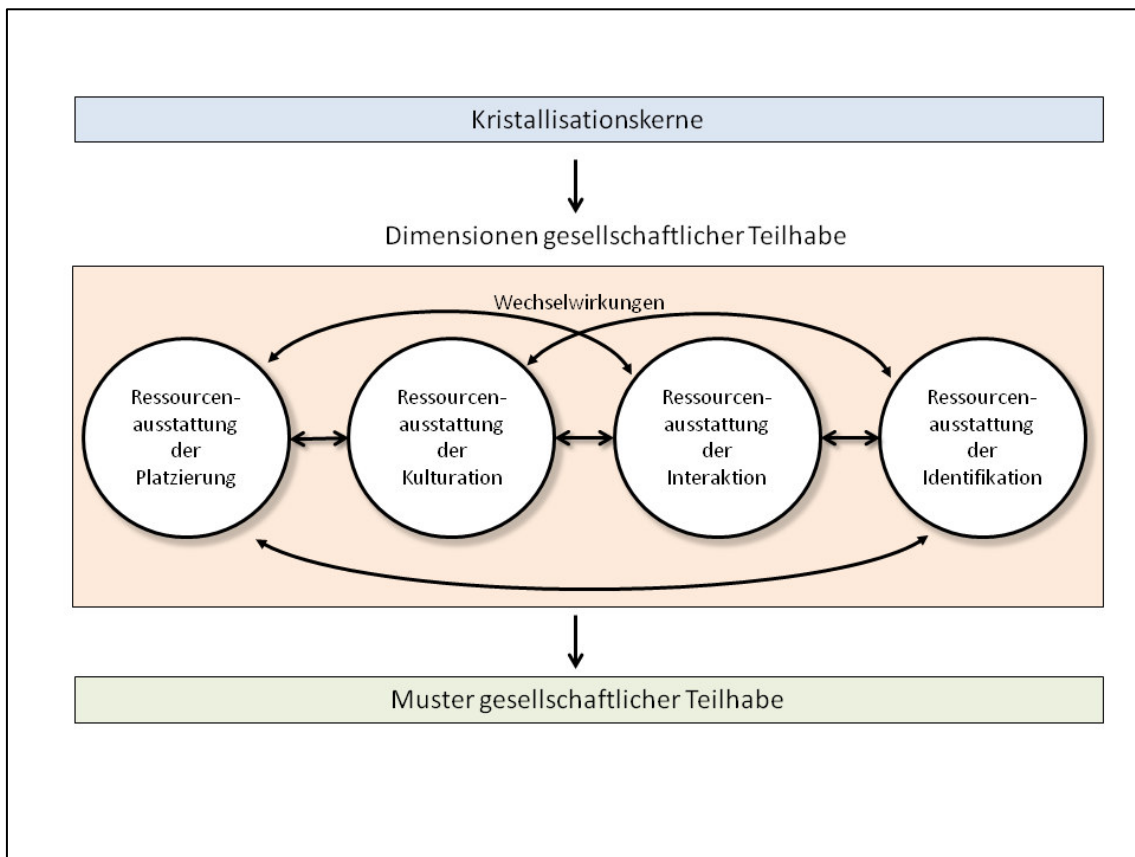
Kristallisationskerne

Dimensionen gesellschaftlicher Teilhabe

Wechselwirkungen

Ressourcenausstattung der Platzierung

Ressourcenausstattung der Kulturation

Ressourcenausstattung der Interaktion

Ressourcenausstattung der Identifikation

Muster gesellschaftlicher Teilhabe